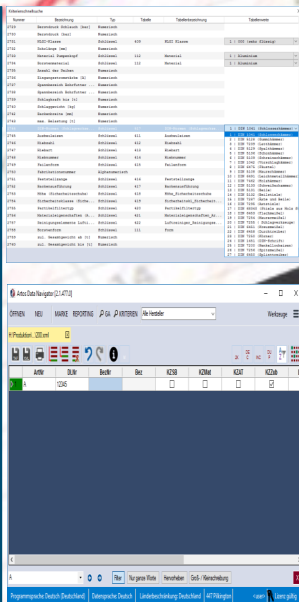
Nummer | Bezeichnung | Typ | Tabelle | Tabellenbezeichnung | Tabellenwerte

Artos Data Navigator [2.1.4773]

OFFNEN NEU MARKE REPORTING GA KRITERIEN Alle Hersteller Werkzeuge

Produktion: 2200 mm

| ArtNr | BLNr | BezNr | Bez | KZSB | KZMat | KZAT | KZZub |
|---|---|---|---|---|---|---|---|
| A | 12345 | | | | | | |

A

Filter Nur ganze Worte Herstellerfilter Groß-/Kleinschreibung

Programmsprache Deutsch (Deutschland) Datensprache Deutsch Länderbeschreibung Deutschland